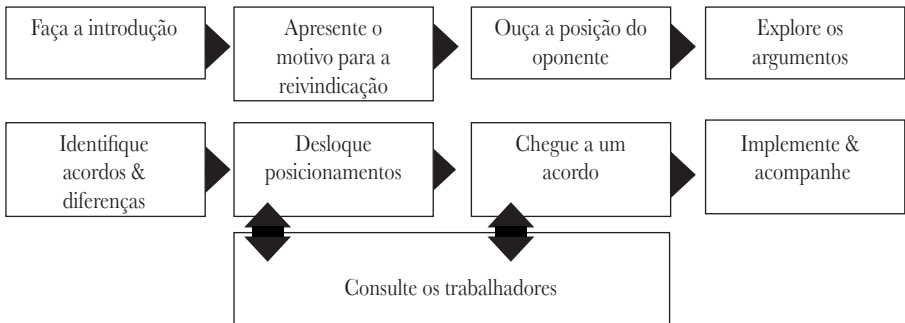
Faça a introdução

Apresente o motivo para a reivindicação

Ouça a posição do oponente

Explore os argumentos

Identifique acordos & diferenças

Desloque posicionamentos

Chegue a um acordo

Implemente & acompanhe

Consulte os trabalhadores